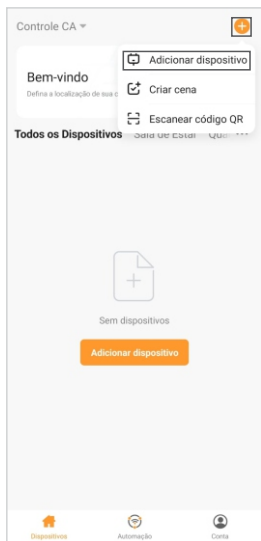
Controle CA

Adicionar dispositivo

Criar cena

Escanear código QR

Bem-vindo

Defina a localização de sua c

Todos os Dispositivos Sala de Estar Qu

Sem dispositivos

Adicionar dispositivo

Dispositivos Automação Conta